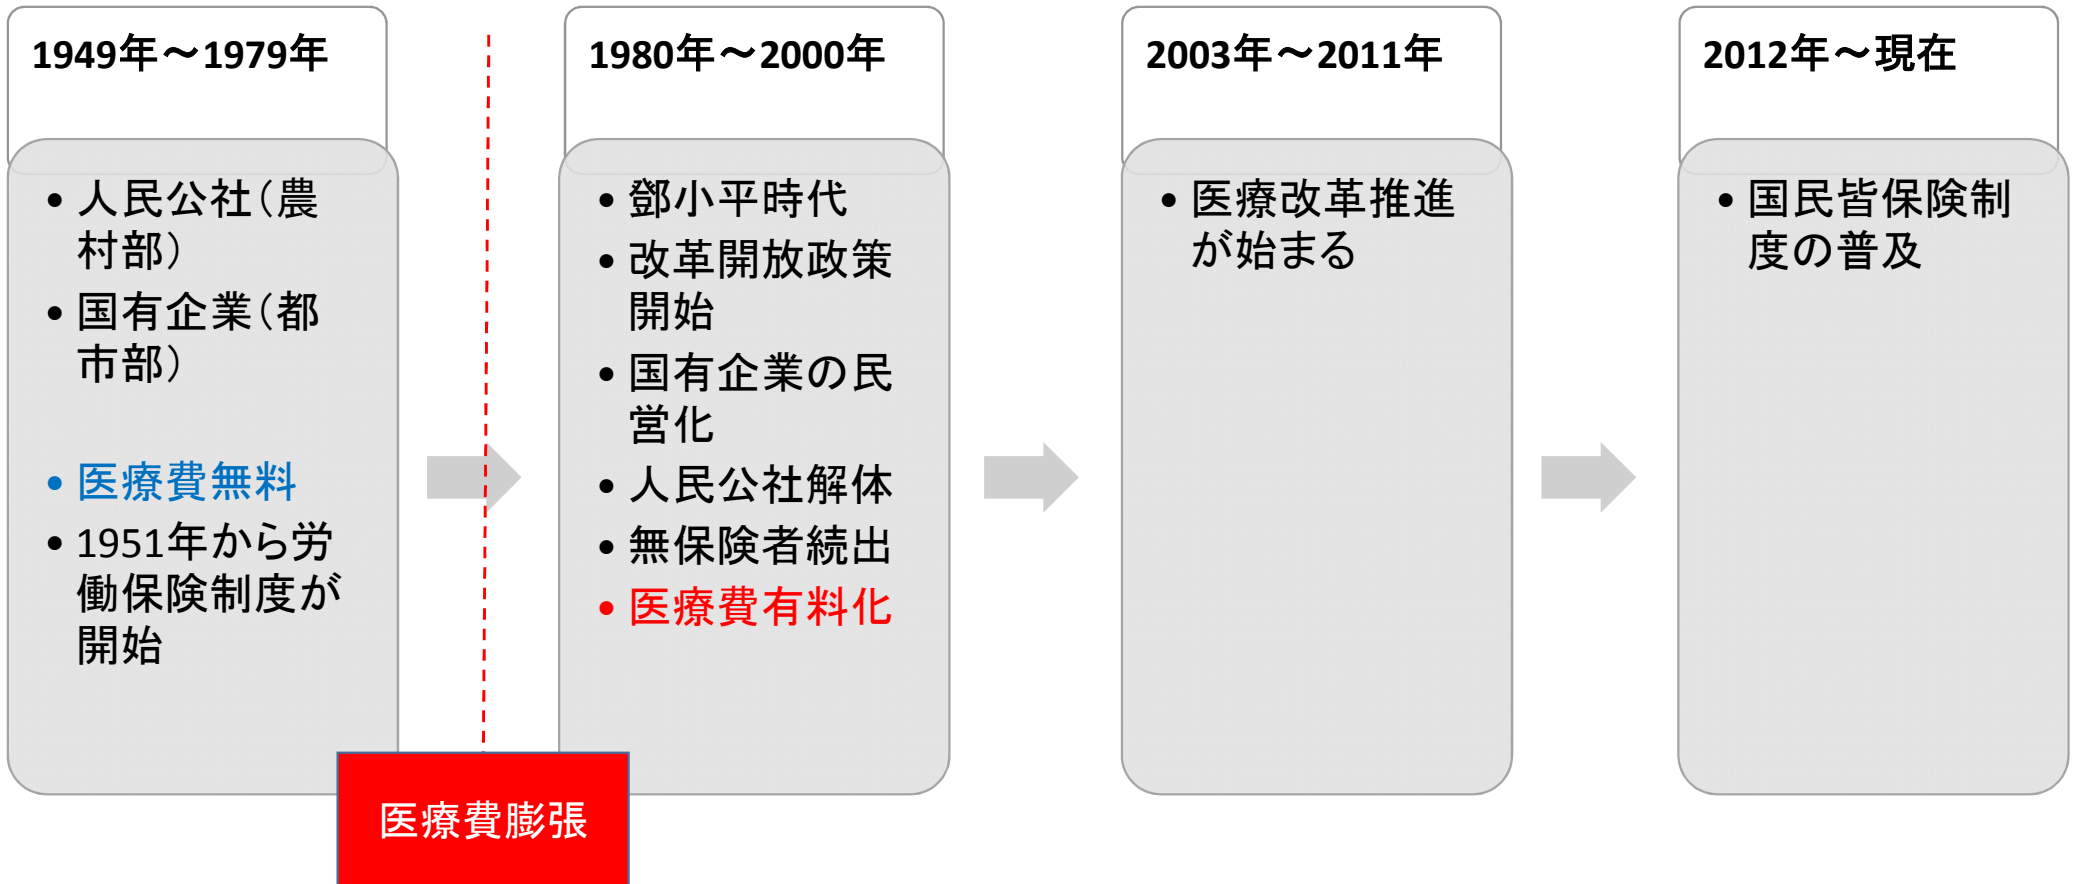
1949年～1979年

• 人民公社（農村部）
• 国有企業（都市部）

• 医療費無料
• 1951年から労働保険制度が開始

1980年～2000年

• 鄧小平時代
• 改革開放政策開始
• 国有企業の民営化
• 人民公社解体
• 無保険者続出
• 医療費有料化

医療費膨張

2003年～2011年

• 医療改革推進が始まる

2012年～現在

• 国民皆保険制度の普及